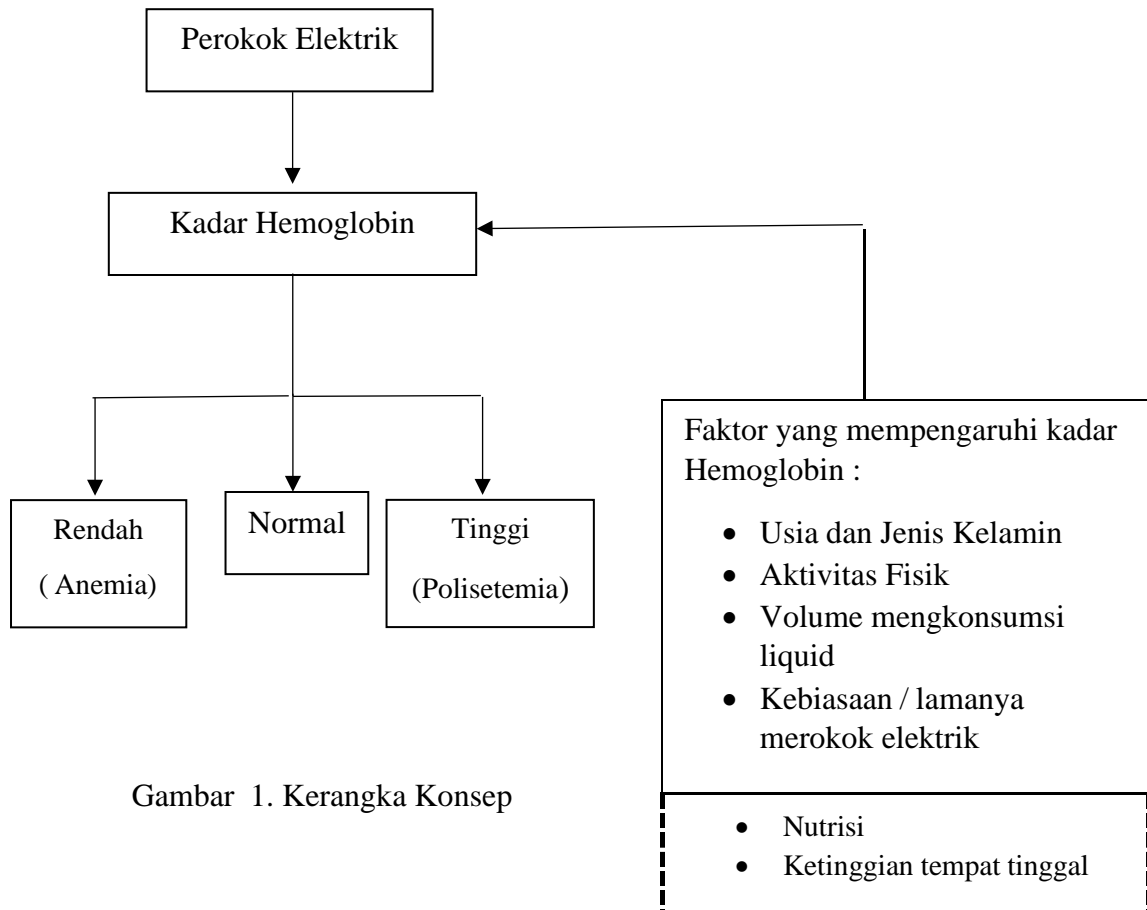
Perokok Elektrik

Kadar Hemoglobin

Rendah
( Anemia)

Normal

Tinggi
(Polisetemia)

Faktor yang mempengaruhi kadar Hemoglobin :

- Usia dan Jenis Kelamin
- Aktivitas Fisik
- Volume mengkonsumsi liquid
- Kebiasaan / lamanya merokok elektrik

- Nutrisi
- Ketinggian tempat tinggal

Gambar 1. Kerangka Konsep